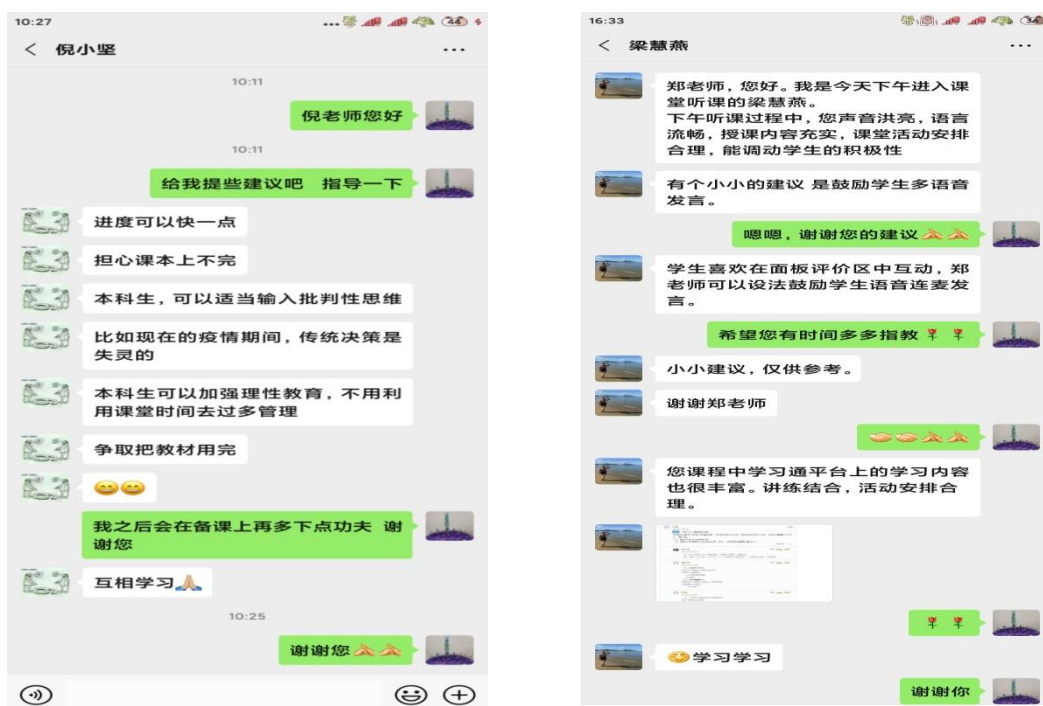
10:27

34

< 倪小坚

10:11

倪老师您好

10:11

给我提些建议吧 指导一下

进度可以快一点

担心课本上不完

本科生，可以适当输入批判性思维

比如现在的疫情期间，传统决策是失灵的

本科生可以加强理性教育，不用利用课堂时间去过多管理

争取把教材用完

我之后会在备课上再多下点功夫 谢谢您

互相学习

10:25

谢谢您

16:33

34

< 梁慧燕

郑老师，您好。我是今天下午进入课堂听课的梁慧燕。
下午听课过程中，您声音洪亮，语言流畅，授课内容充实，课堂活动安排合理，能调动学生的积极性

有个小小的建议 是鼓励学生多语音发言。

嗯嗯，谢谢您的建议

学生喜欢在面板评价区中互动，郑老师可以设法鼓励学生语音连麦发言。

希望您有时间多多指教

小小建议，仅供参考。

谢谢郑老师

您课程中学习通平台上的学习内容也很丰富。讲练结合，活动安排合理。

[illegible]

学习学习

谢谢你